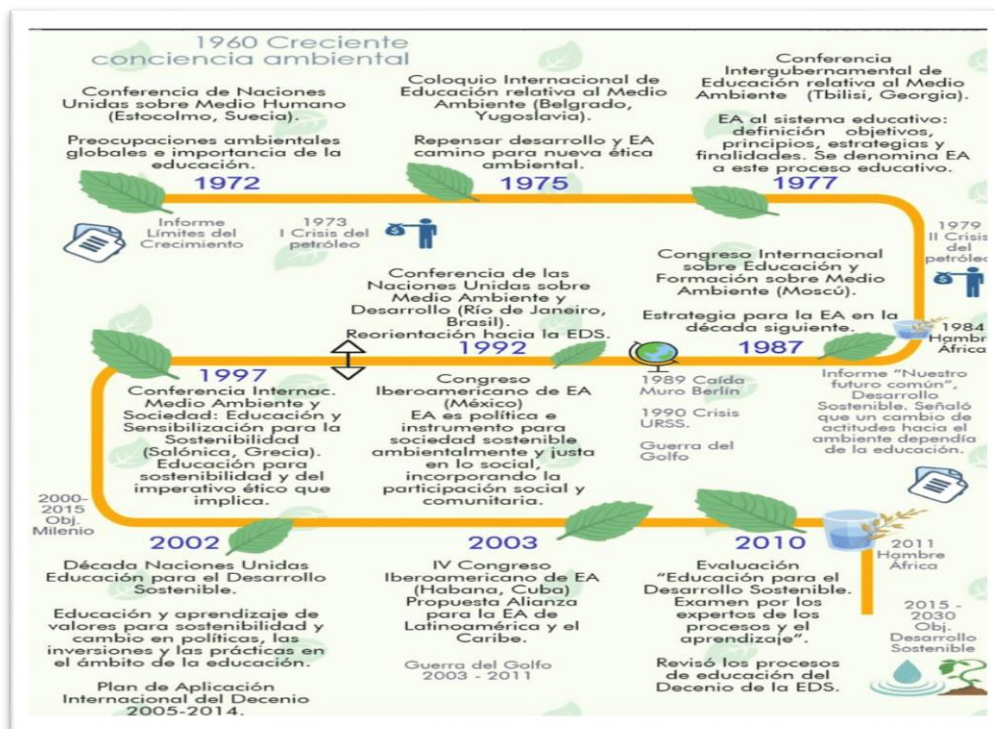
1960 Creciente conciencia ambiental

Conferencia de Naciones Unidas sobre Medio Humano (Estocolmo, Suecia).

Preocupaciones ambientales globales e importancia de la educación.

1972

Informe Límites del Crecimiento

1973 I Crisis del petróleo

Coloquio Internacional de Educación relativa al Medio Ambiente (Belgrado, Yugoslavia).

Repensar desarrollo y EA camino para nueva ética ambiental.

1975

Conferencia Intergubernamental de Educación relativa al Medio Ambiente (Tbilisi, Georgia).

EA al sistema educativo: definición objetivos, principios, estrategias y finalidades. Se denomina EA a este proceso educativo.

1977

1979 II Crisis del petróleo

Congreso Internacional sobre Educación y Formación sobre Medio Ambiente (Moscú).

Estrategia para la EA en la década siguiente.

1987

1984 Hambre África

Informe "Nuestro futuro común", Desarrollo Sostenible. Señaló que un cambio de actitudes hacia el ambiente dependía de la educación.

Conferencia de las Naciones Unidas sobre Medio Ambiente y Desarrollo (Río de Janeiro, Brasil). Reorientación hacia la EDS.

1992

1989 Caída Muro Berlín

1990 Crisis URSS.

Guerra del Golfo

Congreso Iberoamericano de EA (México)
EA es política e instrumento para sociedad sostenible ambientalmente y justa en lo social, incorporando la participación social y comunitaria.

1997

Conferencia Internac. Medio Ambiente y Sociedad: Educación y Sensibilización para la Sostenibilidad (Salónica, Grecia). Educación para sostenibilidad y del imperativo ético que implica.

2000-2015 Obj. Milenio

2002

Década Naciones Unidas Educación para el Desarrollo Sostenible.

Educación y aprendizaje de valores para sostenibilidad y cambio en políticas, las inversiones y las prácticas en el ámbito de la educación.

Plan de Aplicación Internacional del Decenio 2005-2014.

2003

IV Congreso Iberoamericano de EA (Habana, Cuba) Propuesta Alianza para la EA de Latinoamérica y el Caribe.

Guerra del Golfo 2003 - 2011

2010

Evaluación "Educación para el Desarrollo Sostenible. Examen por los expertos de los procesos y el aprendizaje".

Revisó los procesos de educación del Decenio de la EDS.

2011 Hambre África

2015 - 2030 Obj. Desarrollo Sostenible